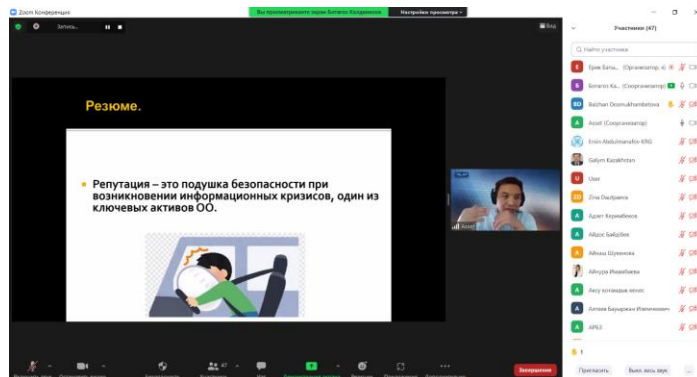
Zoom Конференция

Вы просматриваете экран Ботагоз Балдамовой

Настройки просмотра

Запись...

Вид

Резюме.

Репутация – это подушка безопасности при возникновении информационных кризисов, один из ключевых активов ОО.

Asset

Участники (47)

Найти участника

Ерик Батча... (Организатор, я)

Ботагоз Ба... (Соорганизатор)

Balzhan Dosmukhambetova

Asset (Соорганизатор)

Ersin Abdulmanafov-KRG

Galym Kazakhstan

User

Zina Osulpaeva

Адлет Керимбеков

Айдос Байдибек

Айнаш Шукенова

Айнура Иманбаева

Аксу котамдык кенес

Алтаев Баяржан Имангиевич

АРБЗ

Пригласить

Выкл. звук всех

Завершение

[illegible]